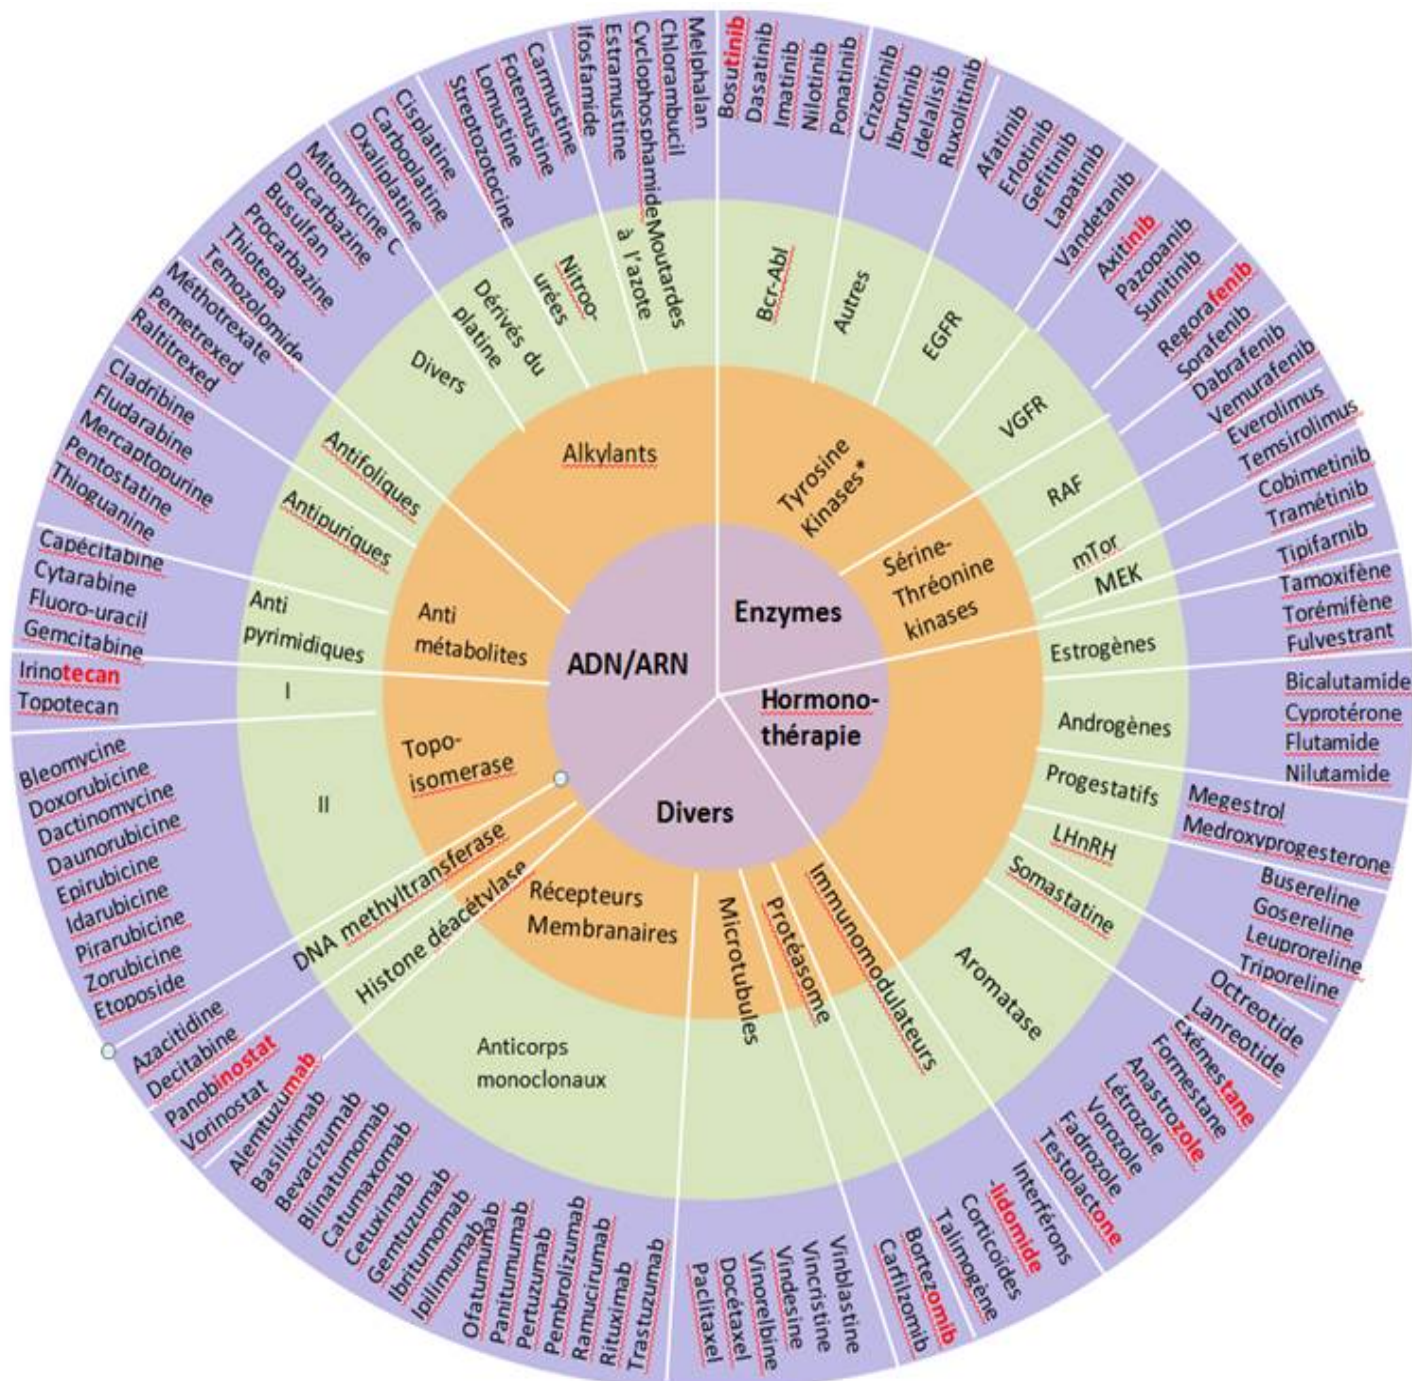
ADN/ARN
Enzymes
Hormonothérapie
Divers

Alkylants
Anti métabolites
Topoisomerase
Tyrosine Kinases*
Sérine-Thréonine kinases
Récepteurs Membranaires
Microtubules
Protéasome
Immunomodulateurs

Divers
Dérivés du platine
Nitroo-urées
Moutardes à l'azote
Antifoliques
Antipuriques
Anti pyrimidiques
I
II
Bcr-Abl
Autres
EGFR
VGFR
RAF
mTor
MEK
Estrogènes
Androgènes
Progestatifs
LHnRH
Somastatine
Aromatase
DNA methyltransferase
Histone déacétylase
Anticorps monoclonaux

Mitomycine C
Dacarbazine
Busulfan
Procarbazine
Thiotepa
Temozolomide
Cisplatine
Carboplatine
Oxaliplatine
Carmustine
Fotemustine
Lomustine
Streptozotocine
Melphalan
Chlorambucil
Cyclophosphamide
Estramustine
Ifosfamide
Méthotrexate
Pemetrexed
Raltitrexed
Cladribine
Fludarabine
Mercaptopurine
Pentostatine
Thioguanine
Capécitabine
Cytarabine
Fluoro-uracil
Gemcitabine
Irinotecan
Topotecan
Bleomycine
Doxorubicine
Dactinomycine
Daunorubicine
Epirubicine
Idarubicine
Pirarubicine
Zorubicine
Etoposide
Azacitidine
Decitabine
Panobinostat
Vorinostat
Alemtuzumab
Basiliximab
Bevacizumab
Blinatumomab
Catumaxomab
Cetuximab
Gemtuzumab
Ibritumomab
Ipilimumab
Ofatumumab
Panitumumab
Pertuzumab
Pembrolizumab
Ramucirumab
Rituximab
Trastuzumab
Paclitaxel
Docétaxel
Vinorelbine
Vindesine
Vincristine
Vinblastine
Carfilzomib
Bortezomib
Talimogène
Corticoides
-lidomide
Interférons
Testolactone
Fadrozole
Vorozole
Létrozole
Anastrozole
Formestane
Exémestane
Lanreotide
Octreotide
Triporeline
Leuproreline
Gosereline
Busereline
Megestrol
Medroxyprogesterone
Bicalutamide
Cyprotérone
Flutamide
Nilutamide
Tamoxifène
Torémifène
Fulvestrant
Tipifarnib
Cobimetinib
Tramétinib
Everolimus
Temsirolimus
Dabrafenib
Vemurafenib
Regorafenib
Sorafenib
Axitinib
Pazopanib
Sunitinib
Vandetanib
Afatinib
Erlotinib
Gefitinib
Lapatinib
Crizotinib
Ibrutinib
Idelalisib
Ruxolitinib
Bosutinib
Dasatinib
Imatinib
Nilotinib
Ponatinib